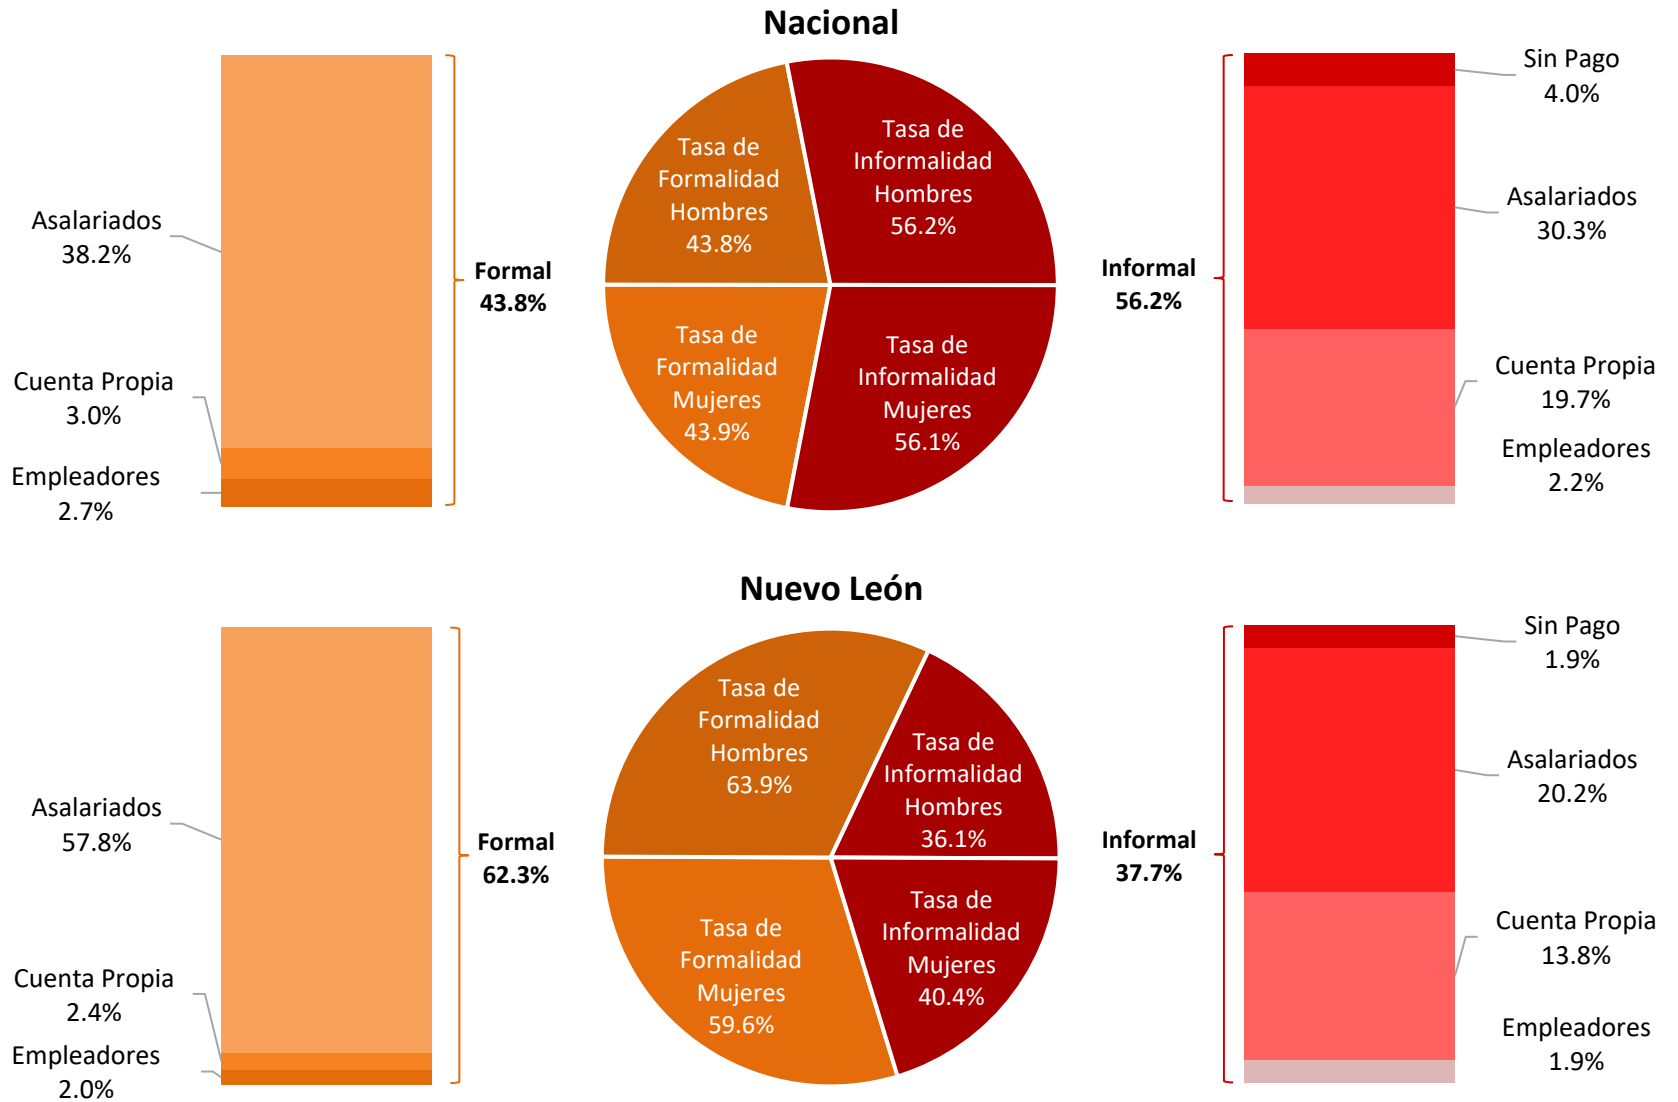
Nacional

Asalariados
38.2%

Cuenta Propia
3.0%

Empleadores
2.7%

Formal
43.8%

Tasa de Formalidad Hombres 43.8%

Tasa de Informalidad Hombres 56.2%

Tasa de Formalidad Mujeres 43.9%

Tasa de Informalidad Mujeres 56.1%

Informal
56.2%

Sin Pago
4.0%

Asalariados
30.3%

Cuenta Propia
19.7%

Empleadores
2.2%

Nuevo León

Asalariados
57.8%

Cuenta Propia
2.4%

Empleadores
2.0%

Formal
62.3%

Tasa de Formalidad Hombres 63.9%

Tasa de Informalidad Hombres 36.1%

Tasa de Formalidad Mujeres 59.6%

Tasa de Informalidad Mujeres 40.4%

Informal
37.7%

Sin Pago
1.9%

Asalariados
20.2%

Cuenta Propia
13.8%

Empleadores
1.9%